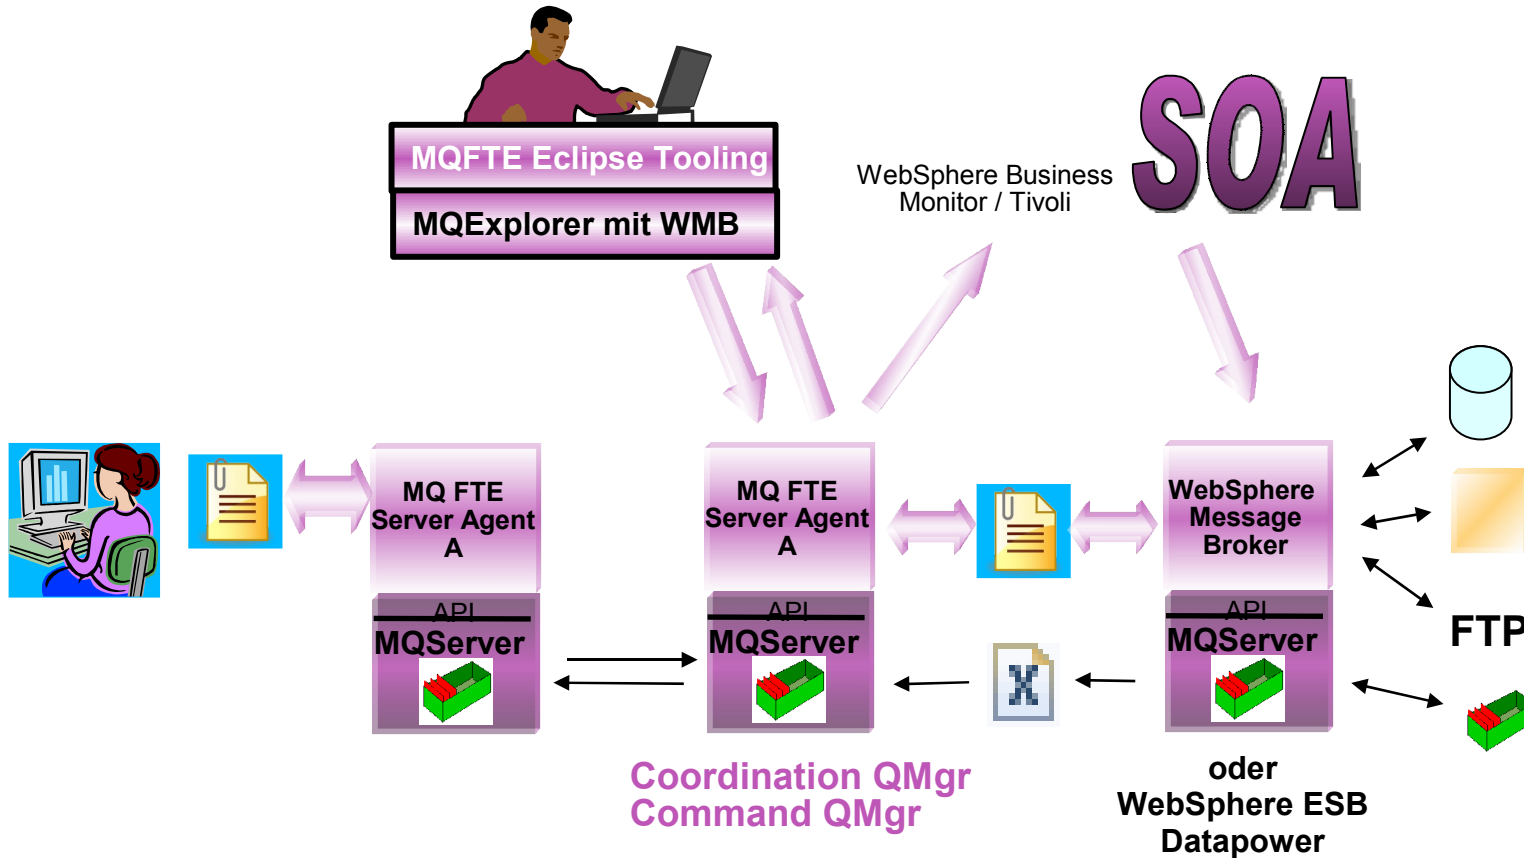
MQFTE Eclipse Tooling

MQExplorer mit WMB

WebSphere Business Monitor / Tivoli

SOA

MQ FTE Server Agent A

API

MQServer

MQ FTE Server Agent A

API

MQServer

WebSphere Message Broker

API

MQServer

FTP

Coordination QMgr
Command QMgr

oder
WebSphere ESB
Datapower